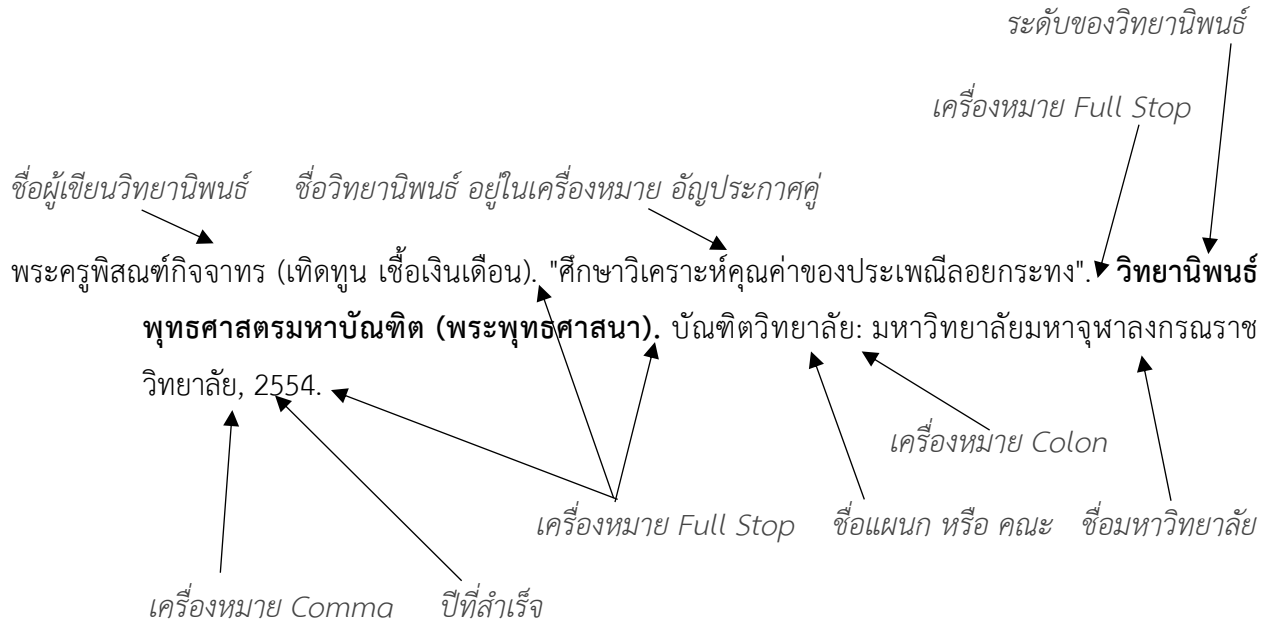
ระดับของวิทยานิพนธ์

เครื่องหมาย Full Stop

ชื่อผู้เขียนวิทยานิพนธ์ ชื่อวิทยานิพนธ์ อยู่ในเครื่องหมาย อัญประกาศคู่

พระครูพิสณฑ์กิจจาทร (เทิดทูน เชื้อเงินเดือน). "ศึกษาวิเคราะห์คุณค่าของประเพณีลอยกระทง". **วิทยานิพนธ์พุทธศาสตรมหาบัณฑิต (พระพุทธศาสนา).** บัณฑิตวิทยาลัย: มหาวิทยาลัยมหาจุฬาลงกรณราชวิทยาลัย, 2554.

เครื่องหมาย Colon

เครื่องหมาย Full Stop ชื่อแผนก หรือ คณะ ชื่อมหาวิทยาลัย

เครื่องหมาย Comma ปีที่สำเร็จ